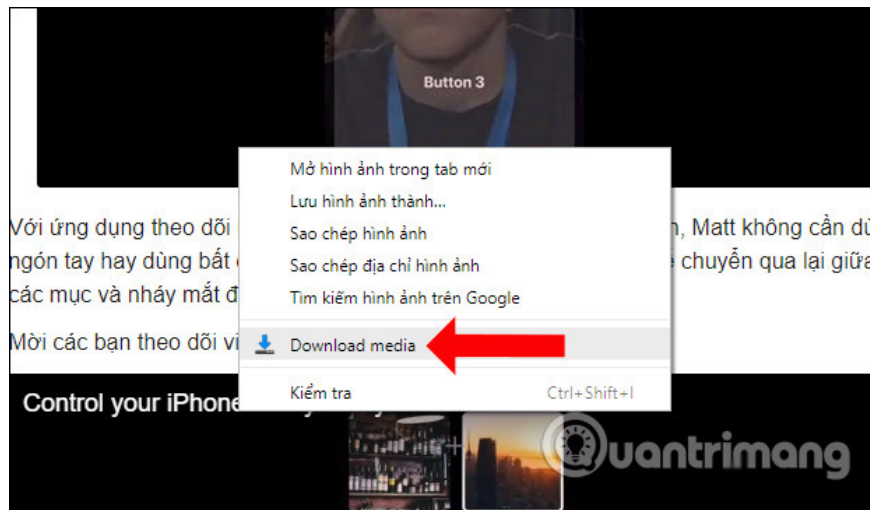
Button 3

Với ứng dụng theo dõi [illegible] n, Matt không cần dù ngón tay hay dùng bất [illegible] e chuyển qua lại giữa các mục và nháy mắt đ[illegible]

Mời các bạn theo dõi vi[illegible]

Mở hình ảnh trong tab mới
Lưu hình ảnh thành...
Sao chép hình ảnh
Sao chép địa chỉ hình ảnh
Tìm kiếm hình ảnh trên Google
Download media
Kiểm tra Ctrl+Shift+I

Control your iPhone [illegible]

Quantrimang